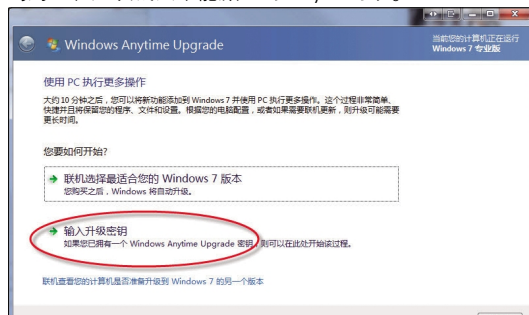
Windows Anytime Upgrade

当前您的计算机正在运行
Windows 7 专业版

使用 PC 执行更多操作

大约10 分钟之后，您可以将新功能添加到 Windows 7 并使用 PC 执行更多操作。这个过程非常简单，快捷并且将保留您的程序、文件和设置。根据您的电脑配置，或者如果需要联机更新，则升级可能需要更长时间。

您要如何开始?

→ 联机选择最适合您的 Windows 7 版本
您购买之后，Windows 将自动升级。

→ 输入升级密钥
如果您已拥有一个 Windows Anytime Upgrade 密钥，则可以在此处开始该过程。

联机查看您的计算机是否准备升级到 Windows 7 的另一个版本